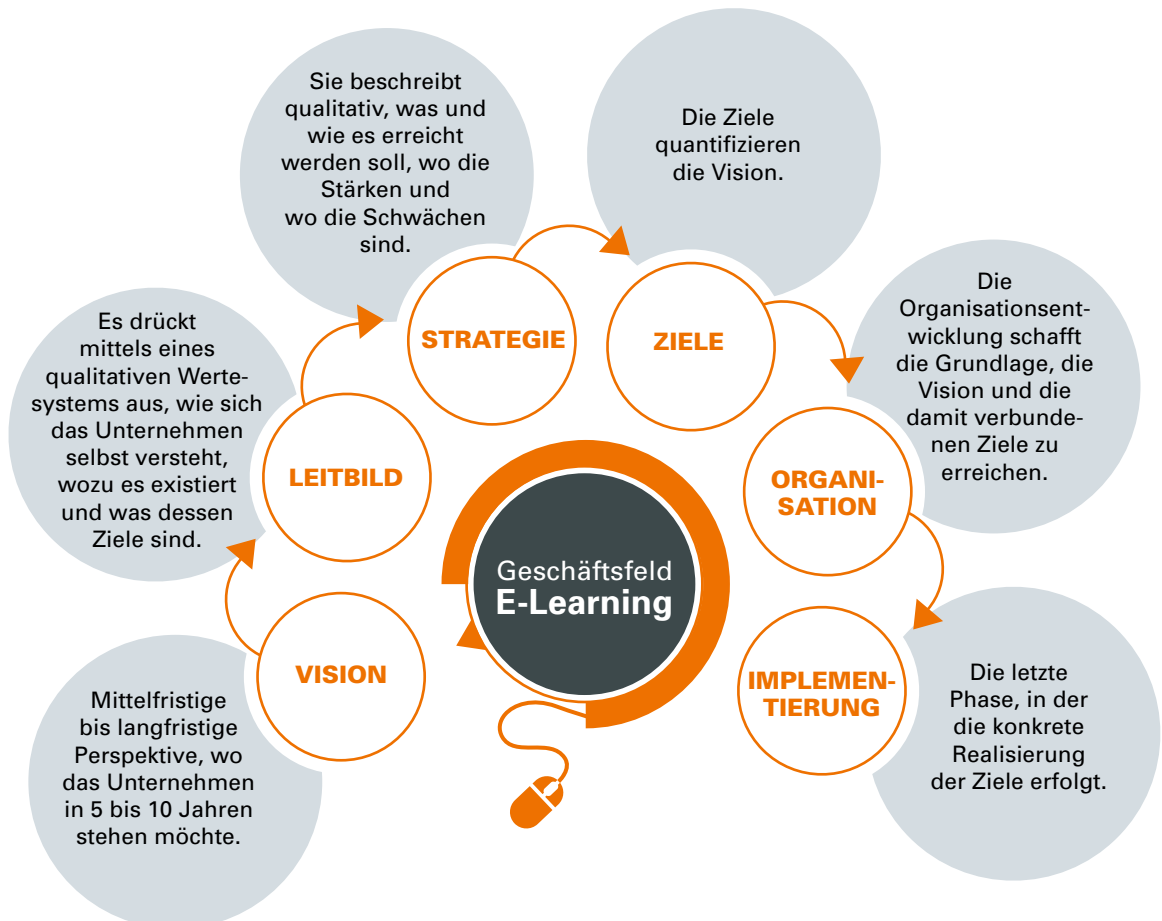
Sie beschreibt qualitativ, was und wie es erreicht werden soll, wo die Stärken und wo die Schwächen sind.

Die Ziele quantifizieren die Vision.

Es drückt mittels eines qualitativen Wertesystems aus, wie sich das Unternehmen selbst versteht, wozu es existiert und was dessen Ziele sind.

STRATEGIE

ZIELE

Die Organisationsentwicklung schafft die Grundlage, die Vision und die damit verbundenen Ziele zu erreichen.

LEITBILD

ORGANISATION

Geschäftsfeld
E-Learning

VISION

IMPLEMENTIERUNG

Mittelfristige bis langfristige Perspektive, wo das Unternehmen in 5 bis 10 Jahren stehen möchte.

Die letzte Phase, in der die konkrete Realisierung der Ziele erfolgt.